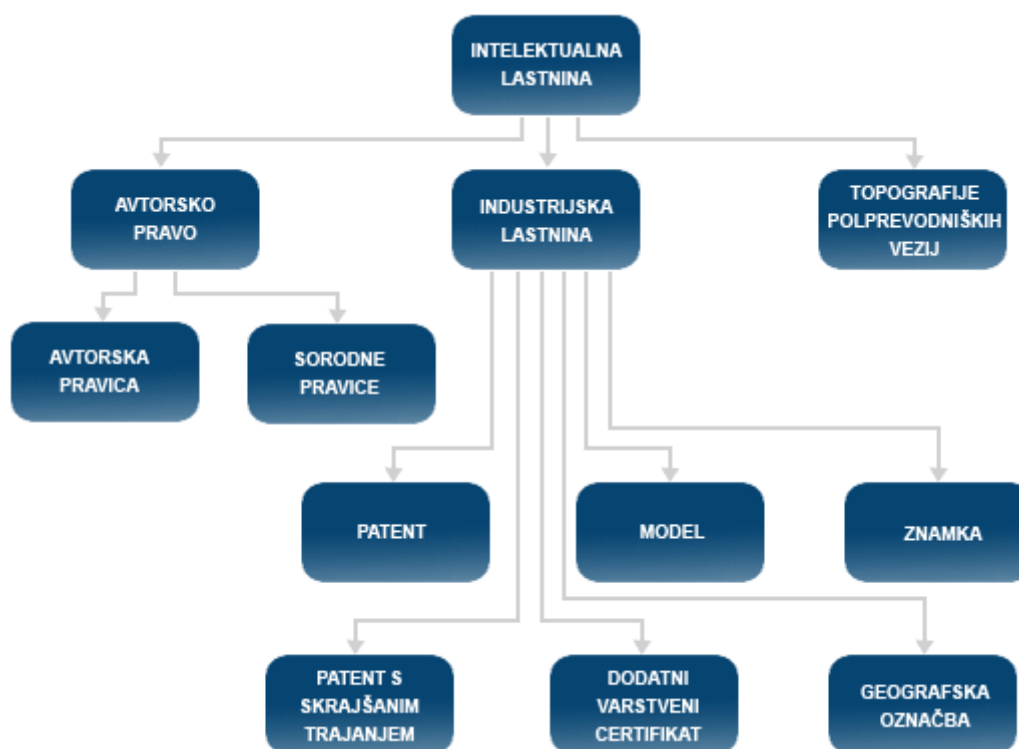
INTELEKTUALNA LASTNINA

AVTORSKO PRAVO

INDUSTRIJSKA LASTNINA

TOPOGRAFIJE POLPREVODNIŠKIH VEZIJ

AVTORSKA PRAVICA

SORODNE PRAVICE

PATENT

MODEL

ZNAMKA

PATENT S SKRAJŠANIM TRAJANJEM

DODATNI VARSTVENI CERTIFIKAT

GEOGRAFSKA OZNAČBA